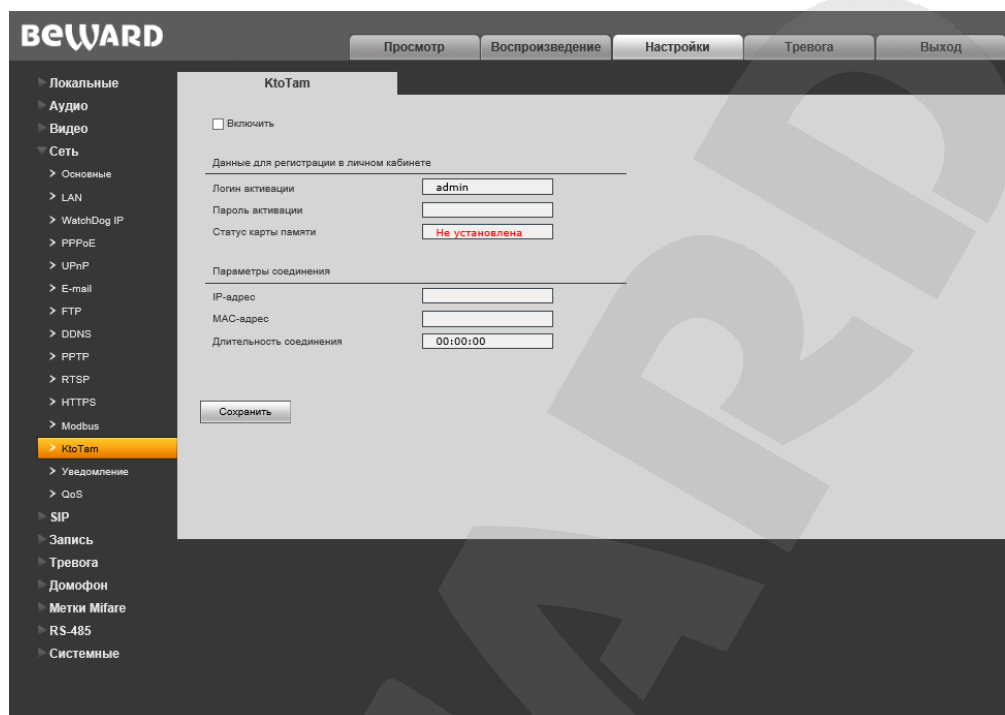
BEWARD

Просмотр | Воспроизведение | Настройки | Тревога | Выход

Локальные
Аудио
Видео
Сеть
> Основные
> LAN
> WatchDog IP
> PPPoE
> UPnP
> E-mail
> FTP
> DDNS
> PPTP
> RTSP
> HTTPS
> Modbus
> KtoTam
> Уведомление
> QoS
SIP
Запись
Тревога
Домофон
Метки Mifare
RS-485
Системные

KtoTam

Включить

Данные для регистрации в личном кабинете

| | |
|---|---|
| Логин активации | admin |
| Пароль активации | |
| Статус карты памяти | Не установлена |

Параметры соединения

| | |
|---|---|
| IP-адрес | |
| MAC-адрес | |
| Длительность соединения | 00:00:00 |

Сохранить

BEWARD